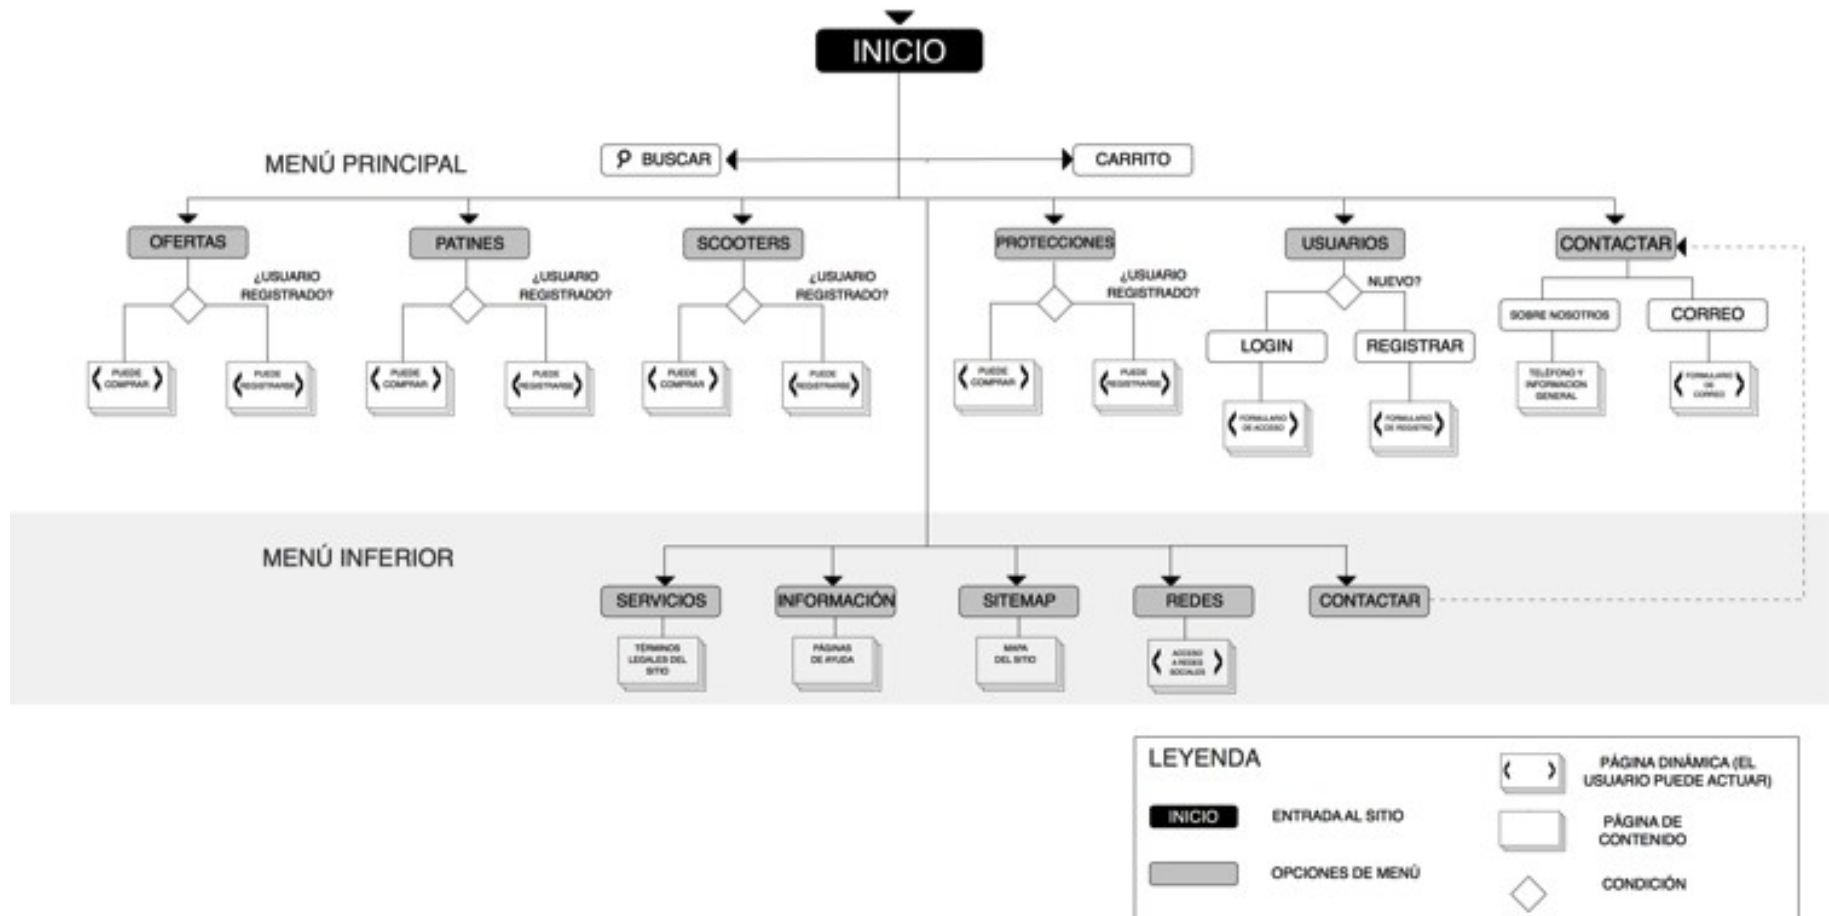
INICIO

MENÚ PRINCIPAL

BUSCAR

CARRITO

OFERTAS
¿USUARIO REGISTRADO?
PUEDE COMPRAR
PUEDE REGISTRARSE

PATINES
¿USUARIO REGISTRADO?
PUEDE COMPRAR
PUEDE REGISTRARSE

SCOOTERS
¿USUARIO REGISTRADO?
PUEDE COMPRAR
PUEDE REGISTRARSE

PROTECCIONES
¿USUARIO REGISTRADO?
PUEDE COMPRAR
PUEDE REGISTRARSE

USUARIOS
NUEVO?
LOGIN
REGISTRAR
FORMULARIO DE ACCESO
FORMULARIO DE REGISTRO

CONTACTAR
SOBRE NOSOTROS
CORREO
TELÉFONO Y INFORMACIÓN GENERAL
FORMULARIO DE CORREO

MENÚ INFERIOR

SERVICIOS
TÉRMINOS LEGALES DEL SITIO

INFORMACIÓN
PÁGINAS DE AYUDA

SITEMAP
MAPA DEL SITIO

REDES
ACCESO A REDES SOCIALES

CONTACTAR

LEYENDA

INICIO ENTRADA AL SITIO

OPCIONES DE MENÚ

PÁGINA DINÁMICA (EL USUARIO PUEDE ACTUAR)

PÁGINA DE CONTENIDO

CONDICIÓN